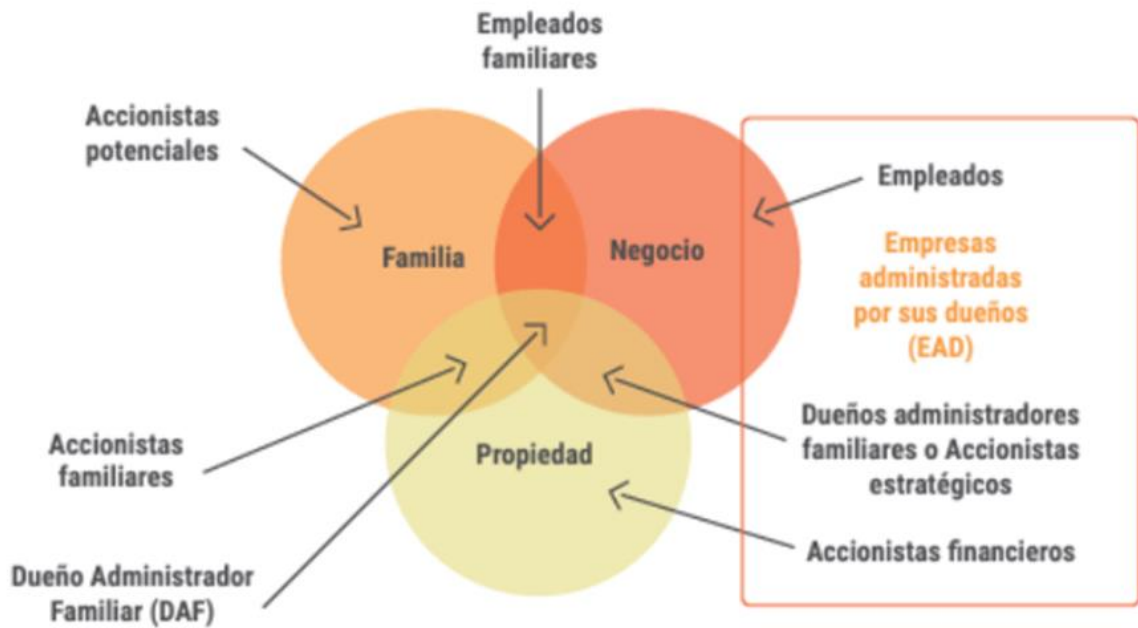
Empleados familiares

Accionistas potenciales

Empleados

Familia

Negocio

Empresas administradas por sus dueños (EAD)

Propiedad

Accionistas familiares

Dueños administradores familiares o Accionistas estratégicos

Accionistas financieros

Dueño Administrador Familiar (DAF)